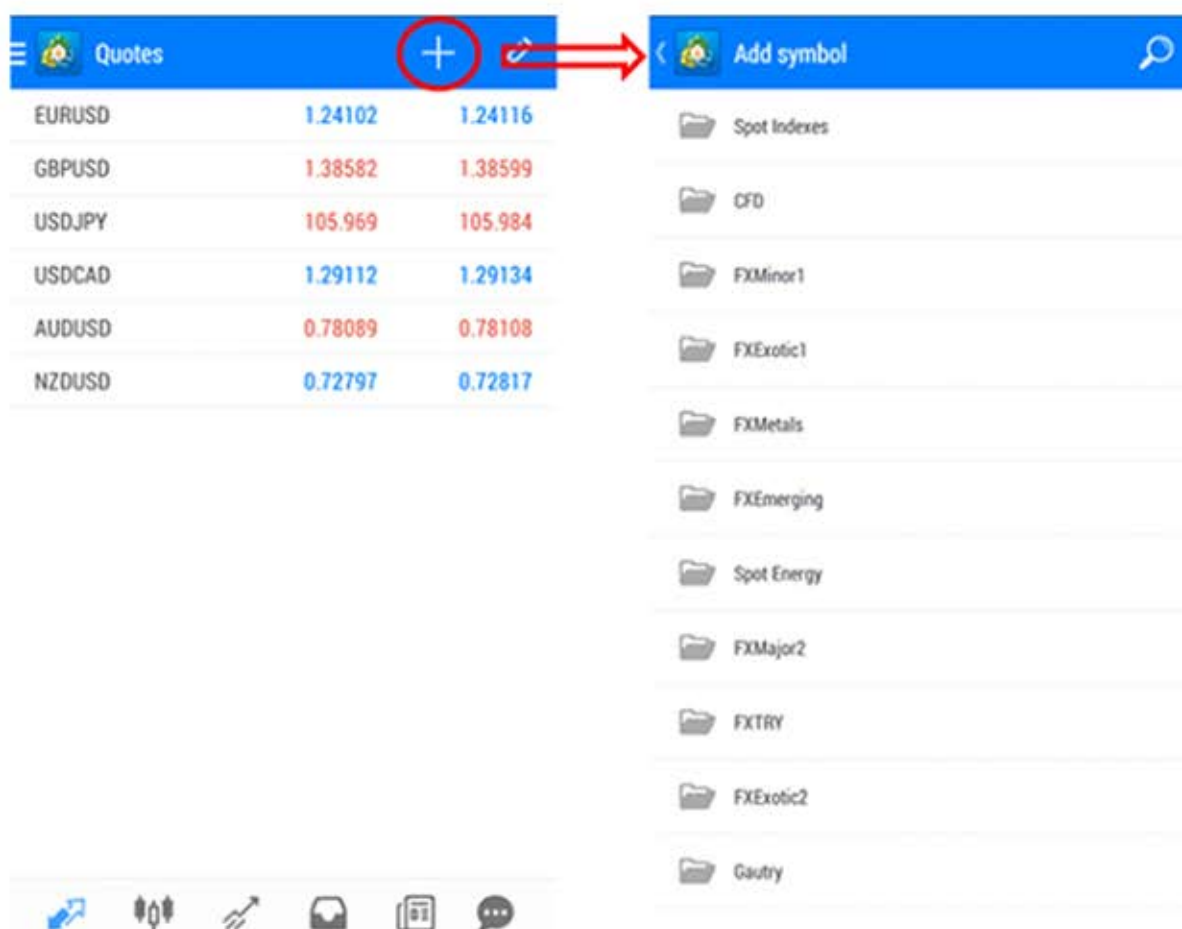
Quotes

| EURUSD | 1.24102 | 1.24116 |
|---|---|---|
| GBPUSD | 1.38582 | 1.38599 |
| USDJPY | 105.969 | 105.984 |
| USDCAD | 1.29112 | 1.29134 |
| AUDUSD | 0.78089 | 0.78108 |
| NZDUSD | 0.72797 | 0.72817 |

Add symbol

Spot Indexes

CFD

FXMinor1

FXExotic1

FXMetals

FXEmerging

Spot Energy

FXMajor2

FXTRY

FXExotic2

Gautry